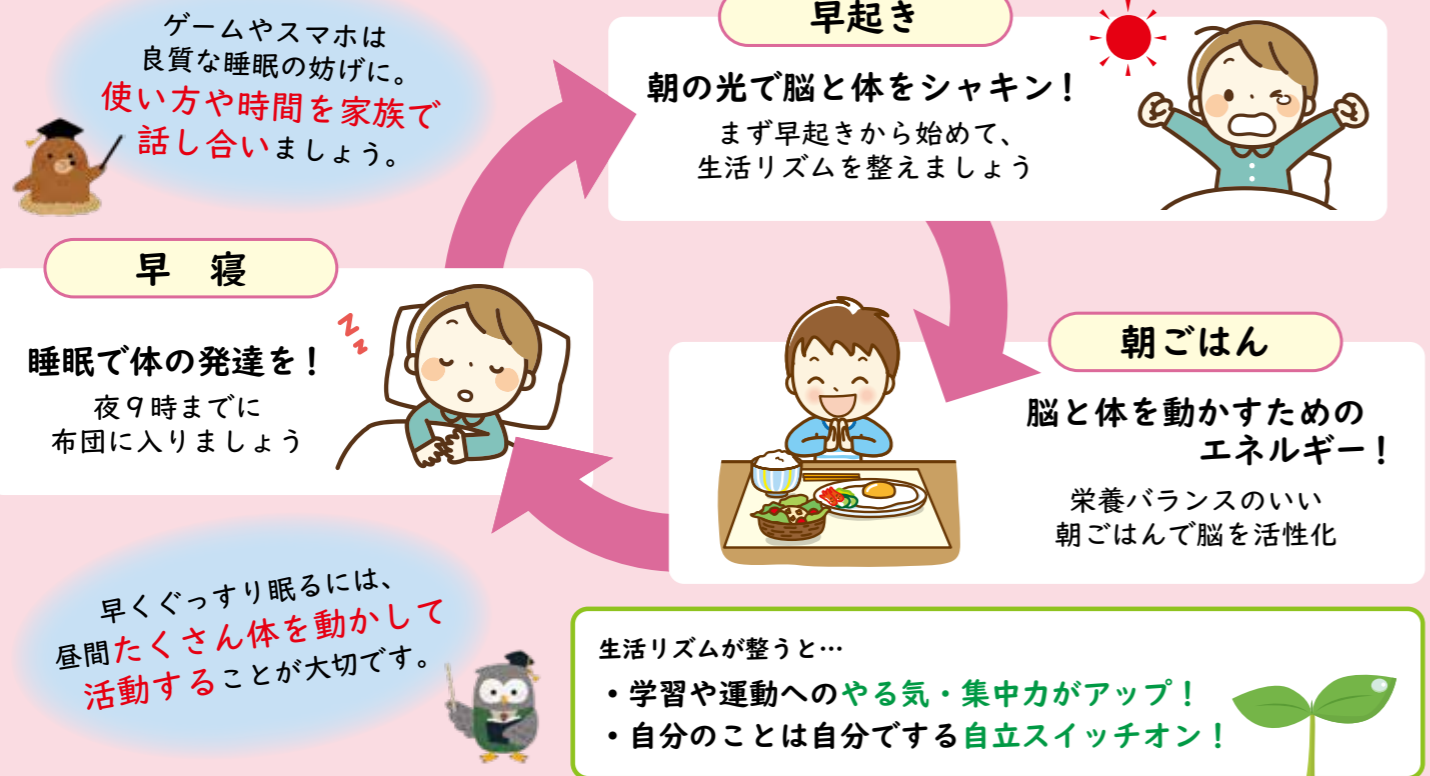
ゲームやスマホは
良質な睡眠の妨げに。
使い方や時間を家族で
話し合いましょう。

早起き

朝の光で脳と体をシャキン！
まず早起きから始めて、
生活リズムを整えましょう

早　寝

睡眠で体の発達を！
夜９時までに
布団に入りましょう

朝ごはん

脳と体を動かすための
エネルギー！
栄養バランスのいい
朝ごはんで脳を活性化

早くぐっすり眠るには、
昼間たくさん体を動かして
活動することが大切です。

生活リズムが整うと…
・学習や運動へのやる気・集中力がアップ！
・自分のことは自分でする自立スイッチオン！